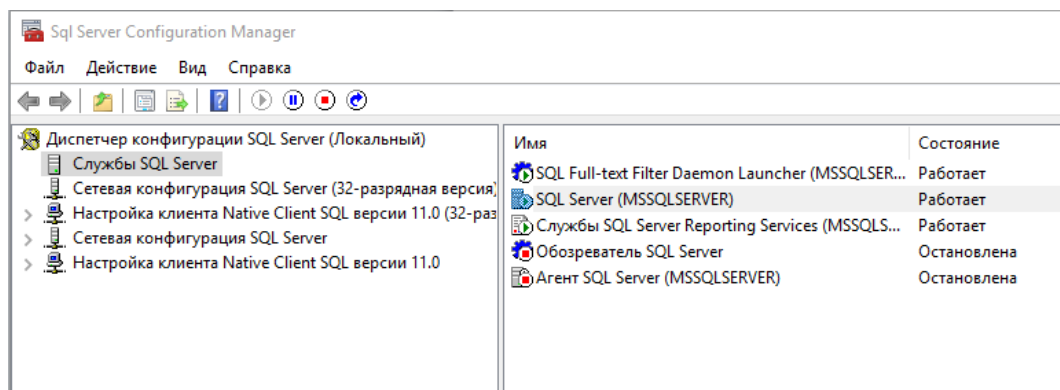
Sql Server Configuration Manager

Файл Действие Вид Справка

Диспетчер конфигурации SQL Server (Локальный)
Службы SQL Server
Сетевая конфигурация SQL Server (32-разрядная версия)
Настройка клиента Native Client SQL версии 11.0 (32-раз
Сетевая конфигурация SQL Server
Настройка клиента Native Client SQL версии 11.0

| Имя | Состояние |
|---|---|
| SQL Full-text Filter Daemon Launcher (MSSQLSER... | Работает |
| SQL Server (MSSQLSERVER) | Работает |
| Службы SQL Server Reporting Services (MSSQLS... | Работает |
| Обозреватель SQL Server | Остановлена |
| Агент SQL Server (MSSQLSERVER) | Остановлена |